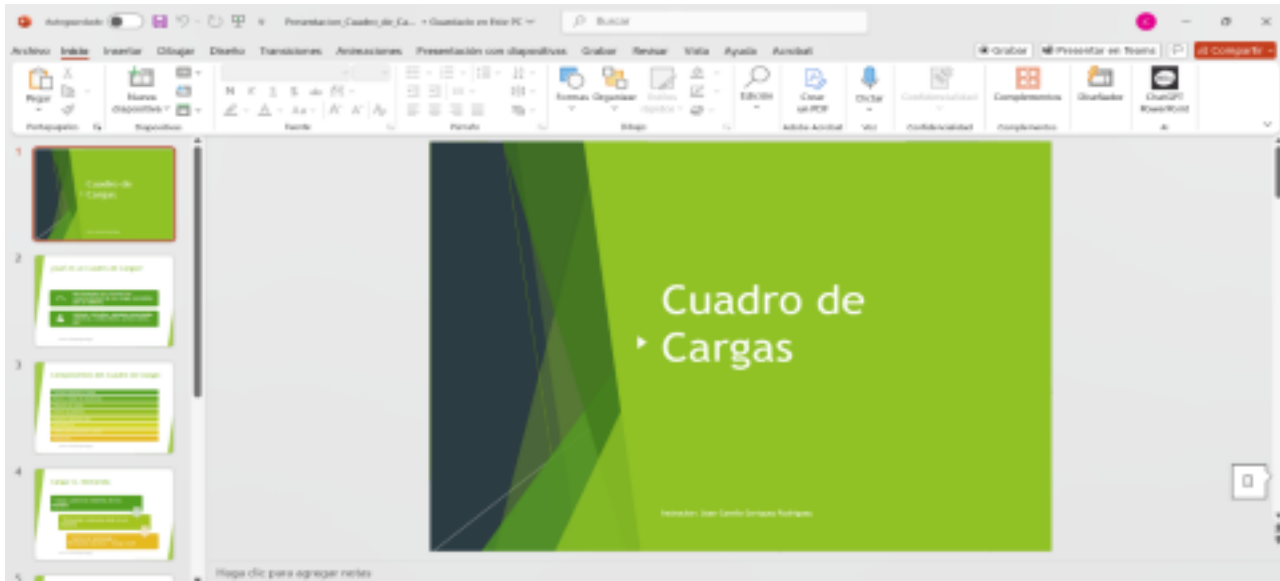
Autoguardado Presentacion_Cuadro_de_Ca... • Guardado en Este PC Buscar

Archivo Inicio Insertar Dibujar Diseño Transiciones Animaciones Presentación con diapositivas Grabar Revisar Vista Ayuda Acrobat

Grabar Presentar en Teams Compartir

Pegar Portapapeles Nueva diapositiva Diapositivas Fuente Párrafo Formas Organizar Estilos rápidos Dibujo Edición Crear un PDF Adobe Acrobat Dictar Voz Confidencialidad Confidencialidad Complementos Complementos Diseñador ChatGPT PowerPoint AI

1
Cuadro de Cargas

2
¿Qué es un cuadro de cargas?

3
Componentes del cuadro de cargas

4
Cargas vs. demanda

5

Cuadro de Cargas

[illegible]

Haga clic para agregar notas